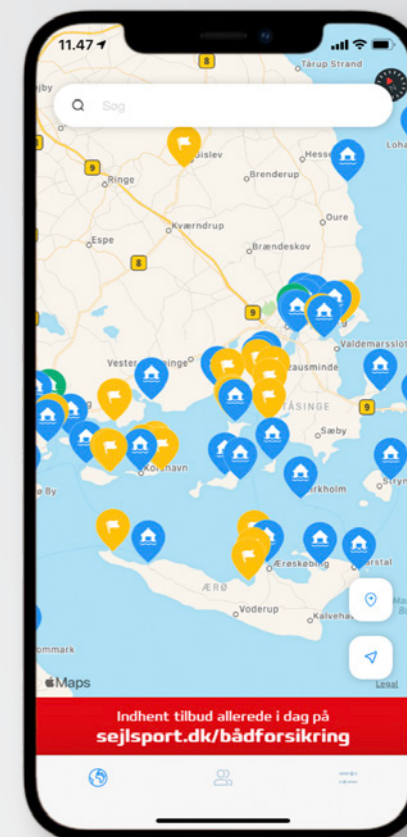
11.47

Søg

8

Tårup Strand

ejby

Gislev

Hesse

Loha

9

Ringe

Brenderup

Oure

Espe

Kværndrup

Brændeskov

8

9

Valdemarsslot

Vester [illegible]inge

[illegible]zausminde

TÅSINGE

9

Sæby

Ko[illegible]shavn

e By

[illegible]rkholm

Stryn

Ærøskøbing

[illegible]rstal

ÆRØ

Voderup

Kalvehav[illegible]

mmark

Maps

Legal

Indhent tilbud allerede i dag på
sejlsport.dk/bådforsikring